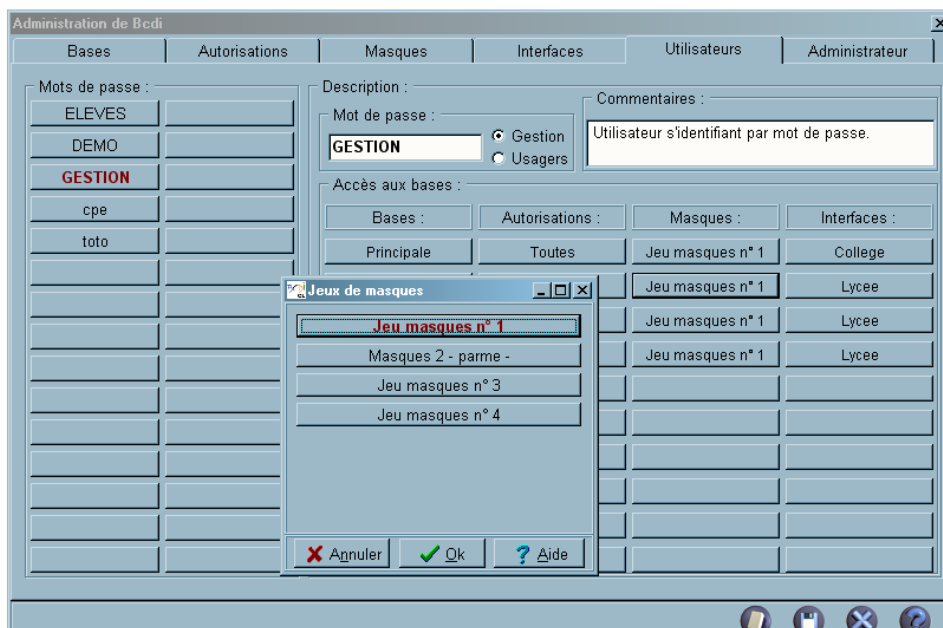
Administration de Bcdi

Bases | Autorisations | Masques | Interfaces | Utilisateurs | Administrateur

Mots de passe :
ELEVES
DEMO
GESTION
cpe
toto

Description :
Mot de passe :
GESTION
Gestion
Usagers

Commentaires :
Utilisateur s'identifiant par mot de passe.

Accès aux bases :

| Bases : | Autorisations : | Masques : | Interfaces : |
|---|---|---|---|
| Principale | Toutes | Jeu masques n° 1 | College |
| | | Jeu masques n° 1 | Lycee |
| | | Jeu masques n° 1 | Lycee |
| | | Jeu masques n° 1 | Lycee |

Jeux de masques
Jeu masques n° 1
Masques 2 - parme -
Jeu masques n° 3
Jeu masques n° 4

Annuler
Ok
Aide